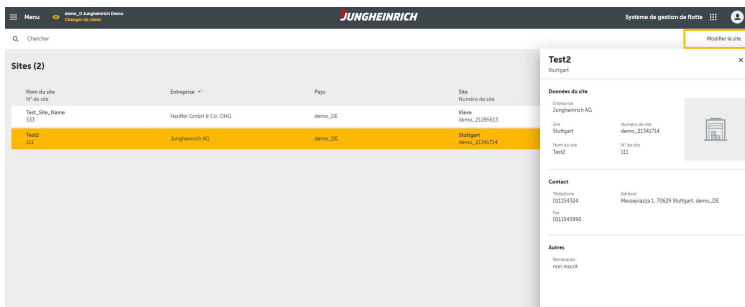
Menu
demo_0 Jungheinrich Demo
Changer de client
JUNGHEINRICH
Système de gestion de flotte

Chercher
Modifier le site

Sites (2)

| Nom du site N° de site | Entreprise | Pays | Site Numéro de site |
|---|---|---|---|
| Test_Site_Name 333 | Hauffer GmbH & Co. OHG | demo_DE | Kleve demo_21295613 |
| Test2 111 | Jungheinrich AG | demo_DE | Stuttgart demo_21341714 |

Test2
Stuttgart
×

Données du site
Entreprise
Jungheinrich AG
Site
Stuttgart
Numéro de site
demo_21341714
Nom du site
Test2
N° de site
111

Contact
Téléphone
011154324
Adresse
Messepiazza 1, 70629 Stuttgart, demo_DE
Fax
0111543990

Autres
Remarques
non inscrit